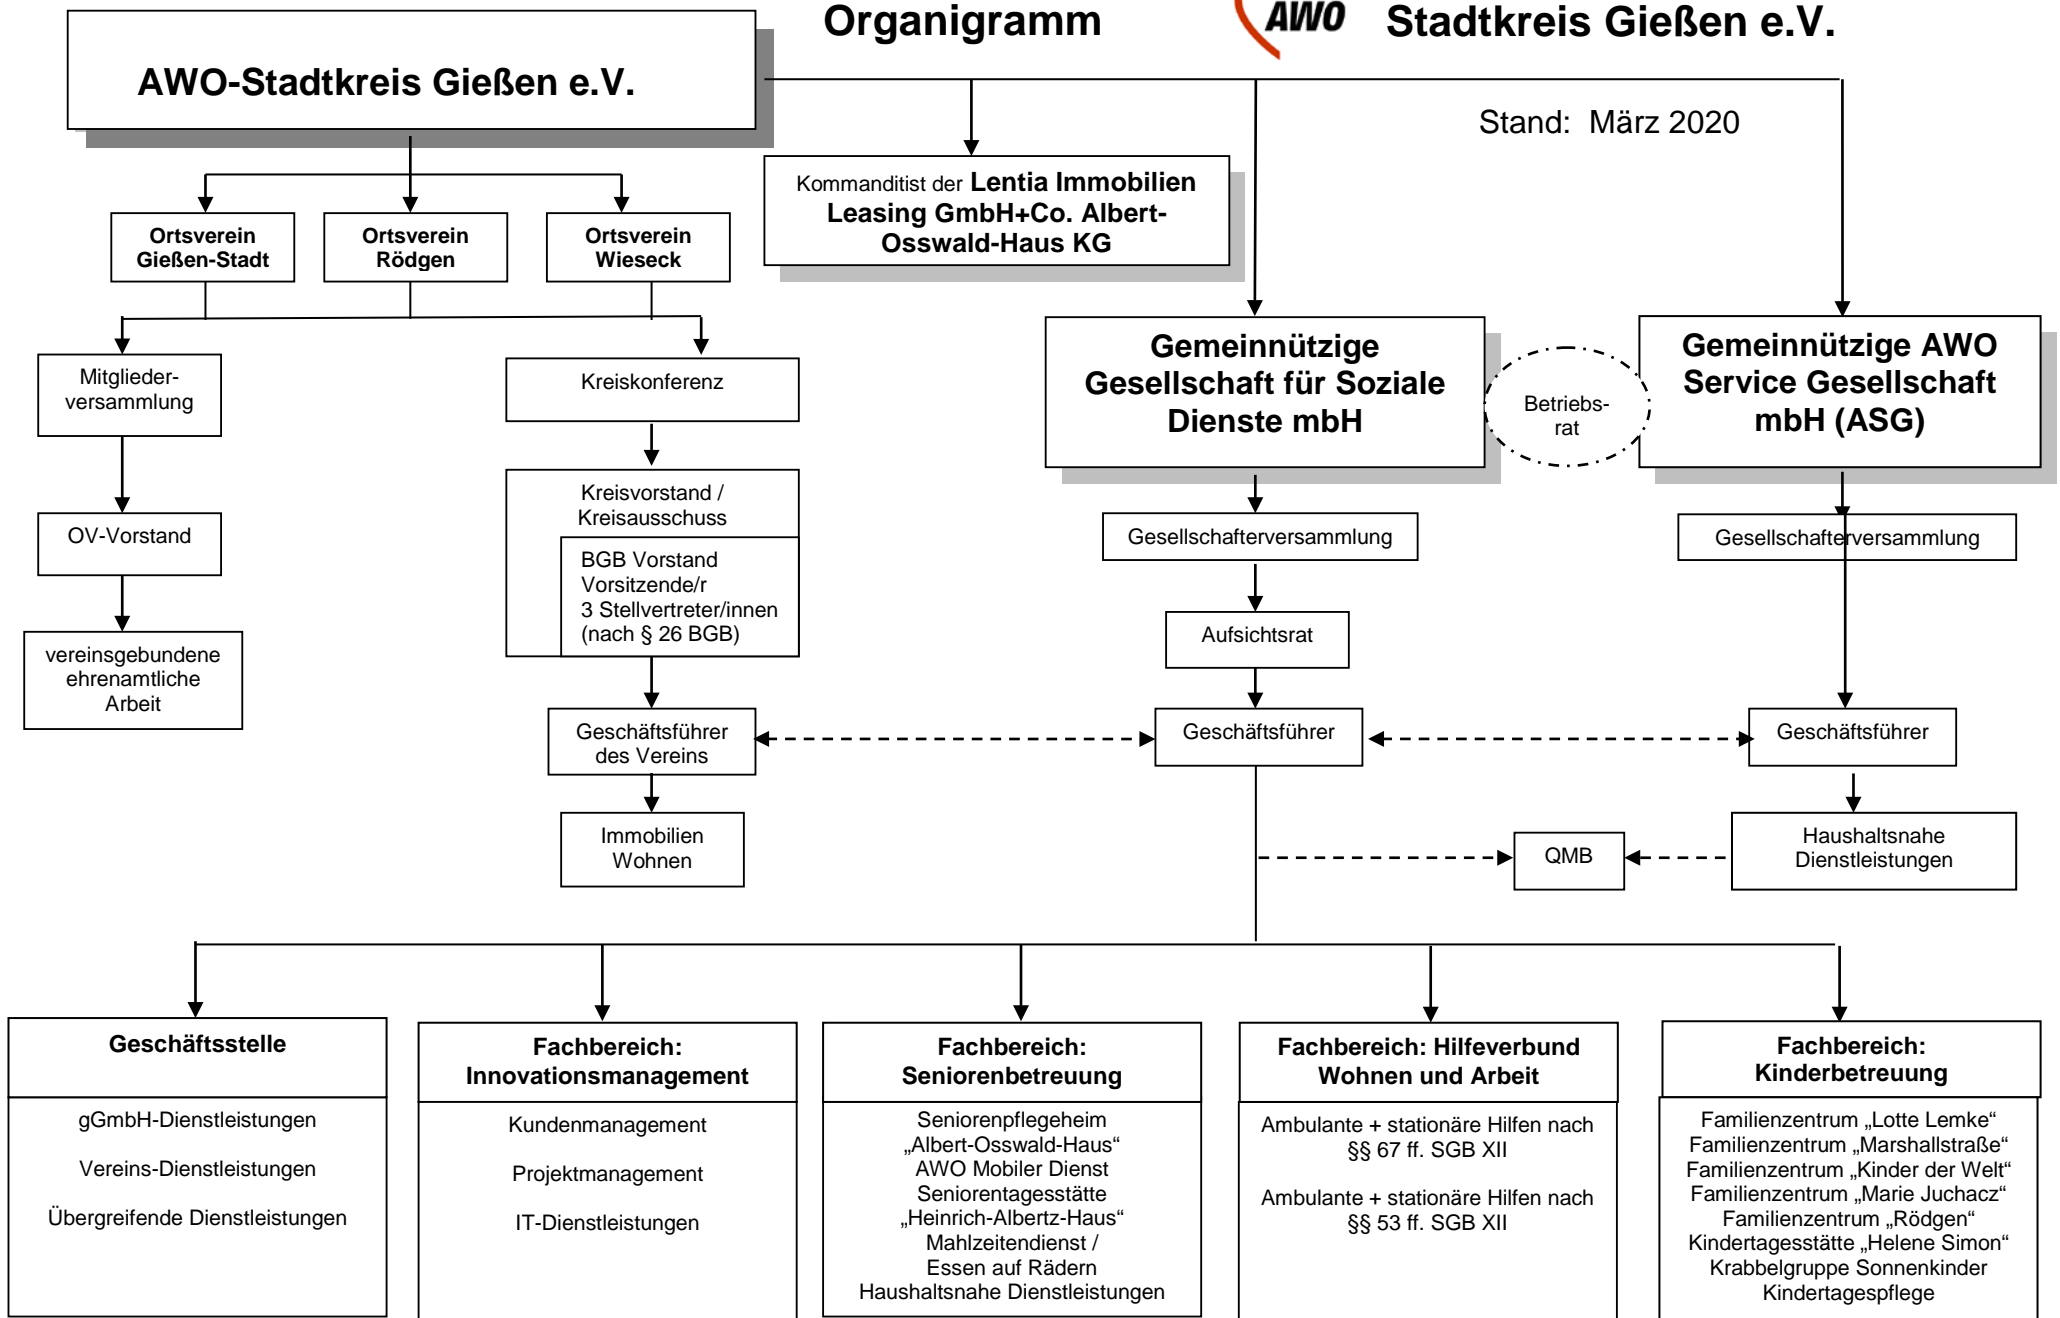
Organigramm

AWO Stadtkreis Gießen e.V.

AWO-Stadtkreis Gießen e.V.

Stand: März 2020

Kommanditist der Lentia Immobilien Leasing GmbH+Co. Albert-Osswald-Haus KG

Ortsverein Gießen-Stadt

Ortsverein Rödgen

Ortsverein Wieseck

Mitgliederversammlung

OV-Vorstand

vereinsgebundene ehrenamtliche Arbeit

Kreiskonferenz

Kreisvorstand / Kreisausschuss

BGB Vorstand
Vorsitzende/r
3 Stellvertreter/innen
(nach § 26 BGB)

Geschäftsführer des Vereins

Immobilien Wohnen

Gemeinnützige Gesellschaft für Soziale Dienste mbH

Betriebsrat

Gemeinnützige AWO Service Gesellschaft mbH (ASG)

Gesellschafterversammlung

Aufsichtsrat

Geschäftsführer

Gesellschafterversammlung

Geschäftsführer

Haushaltsnahe Dienstleistungen

QMB

Geschäftsstelle

gGmbH-Dienstleistungen

Vereins-Dienstleistungen

Übergreifende Dienstleistungen

Fachbereich: Innovationsmanagement

Kundenmanagement

Projektmanagement

IT-Dienstleistungen

Fachbereich: Seniorenbetreuung

Seniorenpflegeheim
„Albert-Osswald-Haus“
AWO Mobiler Dienst
Seniorentagesstätte
„Heinrich-Albertz-Haus“
Mahlzeitendienst /
Essen auf Rädern
Haushaltsnahe Dienstleistungen

Fachbereich: Hilfeverbund Wohnen und Arbeit

Ambulante + stationäre Hilfen nach §§ 67 ff. SGB XII

Ambulante + stationäre Hilfen nach §§ 53 ff. SGB XII

Fachbereich: Kinderbetreuung

Familienzentrum „Lotte Lemke“
Familienzentrum „Marshallstraße“
Familienzentrum „Kinder der Welt“
Familienzentrum „Marie Juchacz“
Familienzentrum „Rödgen“
Kindertagesstätte „Helene Simon“
Krabbelgruppe Sonnenkinder
Kindertagespflege